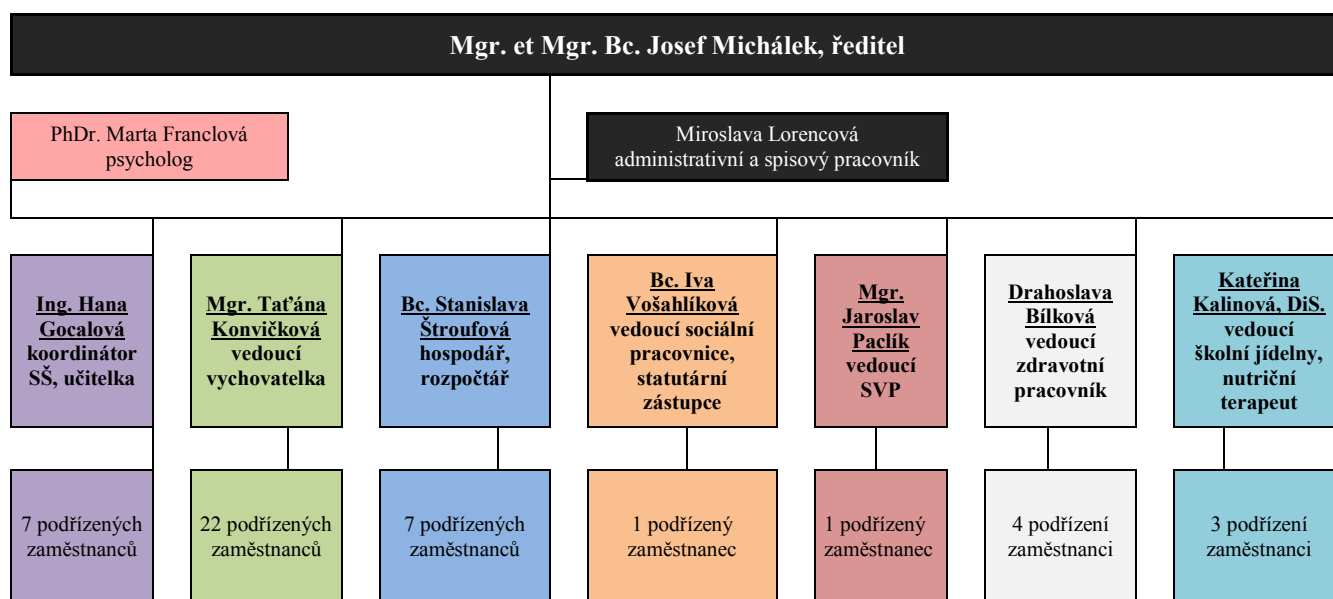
Mgr. et Mgr. Bc. Josef Michálek, ředitel

PhDr. Marta Franclová psycholog

Miroslava Lorencová administrativní a spisový pracovník

Ing. Hana Gocalová koordinátor SŠ, učitelka

Mgr. Taťána Konvičková vedoucí vychovatelka

Bc. Stanislava Štroufová hospodář, rozpočtář

Bc. Iva Vošahlíková vedoucí sociální pracovnice, statutární zástupce

Mgr. Jaroslav Paclík vedoucí SVP

Drahoslava Bílková vedoucí zdravotní pracovník

Kateřina Kalinová, DiS. vedoucí školní jídelny, nutriční terapeut

7 podřízených zaměstnanců

22 podřízených zaměstnanců

7 podřízených zaměstnanců

1 podřízený zaměstnanec

1 podřízený zaměstnanec

4 podřízení zaměstnanci

3 podřízení zaměstnanci